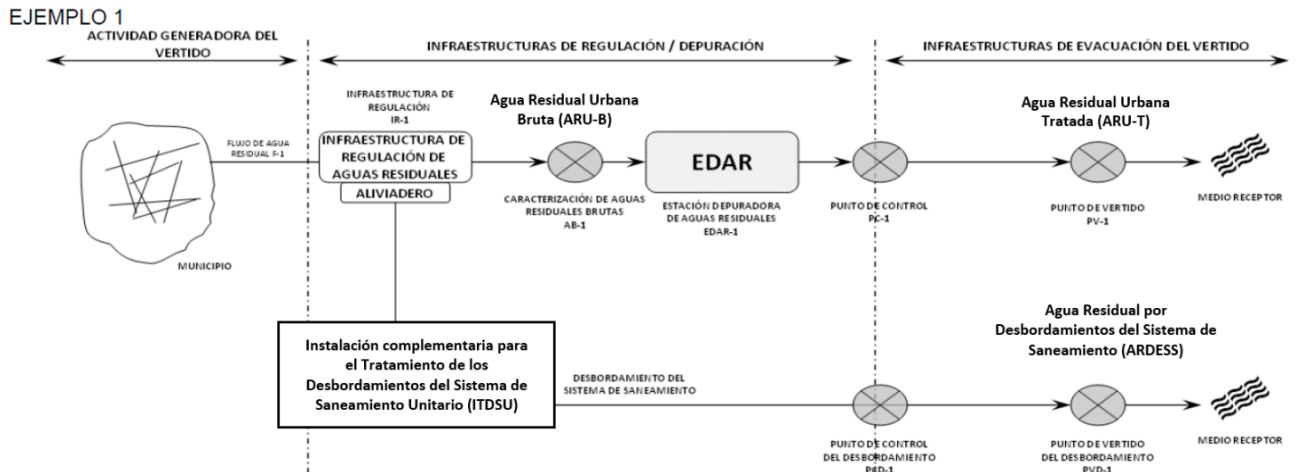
EJEMPLO 1

ACTIVIDAD GENERADORA DEL VERTIDO

INFRAESTRUCTURAS DE REGULACIÓN / DEPURACIÓN

INFRAESTRUCTURAS DE EVACUACIÓN DEL VERTIDO

INFRAESTRUCTURA DE REGULACIÓN IR-1

Agua Residual Urbana Bruta (ARU-B)

Agua Residual Urbana Tratada (ARU-T)

FLUJO DE AGUA RESIDUAL F-1

INFRAESTRUCTURA DE REGULACIÓN DE AGUAS RESIDUALES

ALIVIADERO

EDAR

CARACTERIZACIÓN DE AGUAS RESIDUALES BRUTAS AB-1

ESTACIÓN DEPURADORA DE AGUAS RESIDUALES EDAR-1

PUNTO DE CONTROL PC-1

PUNTO DE VERTIDO PV-1

MEDIO RECEPTOR

MUNICIPIO

Agua Residual por Desbordamientos del Sistema de Saneamiento (ARDESS)

Instalación complementaria para el Tratamiento de los Desbordamientos del Sistema de Saneamiento Unitario (ITDSU)

DESBORDAMIENTO DEL SISTEMA DE SANEAMIENTO

PUNTO DE CONTROL DEL DESBORDAMIENTO PCD-1

PUNTO DE VERTIDO DEL DESBORDAMIENTO PVD-1

MEDIO RECEPTOR